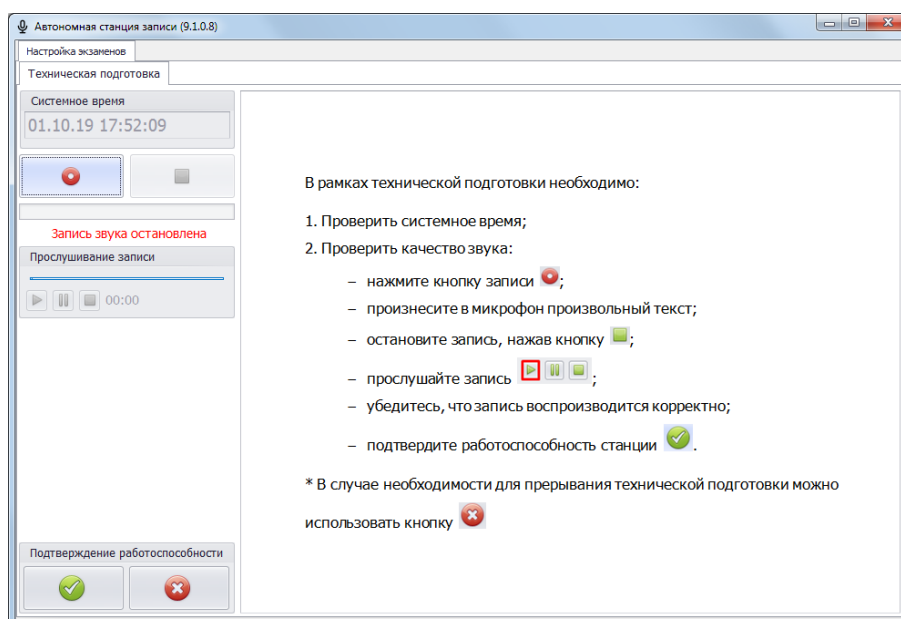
Автономная станция записи (9.1.0.8)

Настройка экзаменов

Техническая подготовка

Системное время

01.10.19 17:52:09

Запись звука остановлена

Прослушивание записи

00:00

Подтверждение работоспособности

В рамках технической подготовки необходимо:

1. Проверить системное время;

2. Проверить качество звука:

– нажмите кнопку записи ;

– произнесите в микрофон произвольный текст;

– остановите запись, нажав кнопку ;

– прослушайте запись ;

– убедитесь, что запись воспроизводится корректно;

– подтвердите работоспособность станции .

* В случае необходимости для прерывания технической подготовки можно использовать кнопку